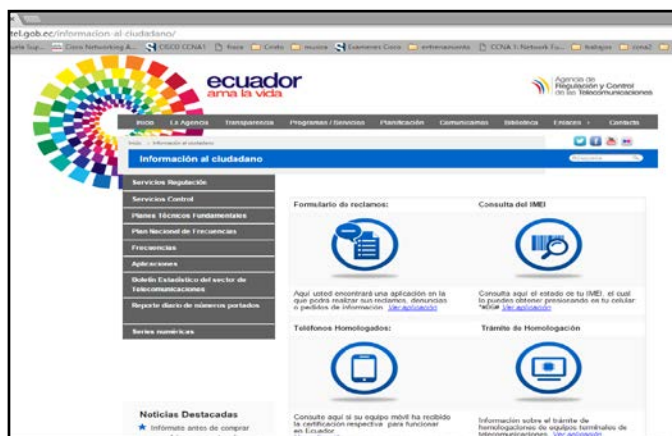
tel.gob.ec/informacion-al-ciudadano/

Cisco Networking A... CISCO CCNA1 fisica Cinta musica Examenes Cisco entrenamiento CCNA 1: Network Fu... trabajos ccna2

ecuador
ama la vida

Agencia de Regulación y Control de las Telecomunicaciones

Inicio La Agencia Transparencia Programas / Servicios Planificación Comunicamos Biblioteca Enlaces Contacto

Inicio > Información al ciudadano

Información al ciudadano

Servicios Regulación
Servicios Control
Planes Técnicos Fundamentales
Plan Nacional de Frecuencias
Frecuencias
Aplicaciones
Boletín Estadístico del sector de Telecomunicaciones
Reporte diario de números portados
Series numéricas

Formulario de reclamos:
Aquí usted encontrará una aplicación en la que podrá realizar sus reclamos, denuncias o pedidos de información. Ver aplicación

Consulta del IMEI
Consulte aquí el estado de tu IMEI, el cual lo puedes obtener presionando en tu celular *#06# Ver aplicación

Teléfonos Homologados:
Consulte aquí si su equipo móvil ha recibido la certificación respectiva para funcionar en Ecuador.

Trámite de Homologación
Información sobre el trámite de homologaciones de equipos terminales de telecomunicaciones. Ver aplicación

Noticias Destacadas
Infórmate antes de comprar